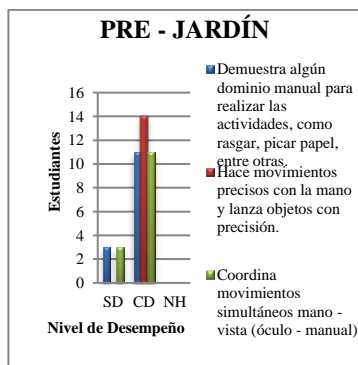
PRE - JARDÍN

16
14
12
10
8
6
4
2
0

Estudiantes

SD CD NH

Nivel de Desempeño

Demuestra algún dominio manual para realizar las actividades, como rasgar, picar papel, entre otras.

Hace movimientos precisos con la mano y lanza objetos con precisión.

Coordina movimientos simultáneos mano - vista (óculo - manual)